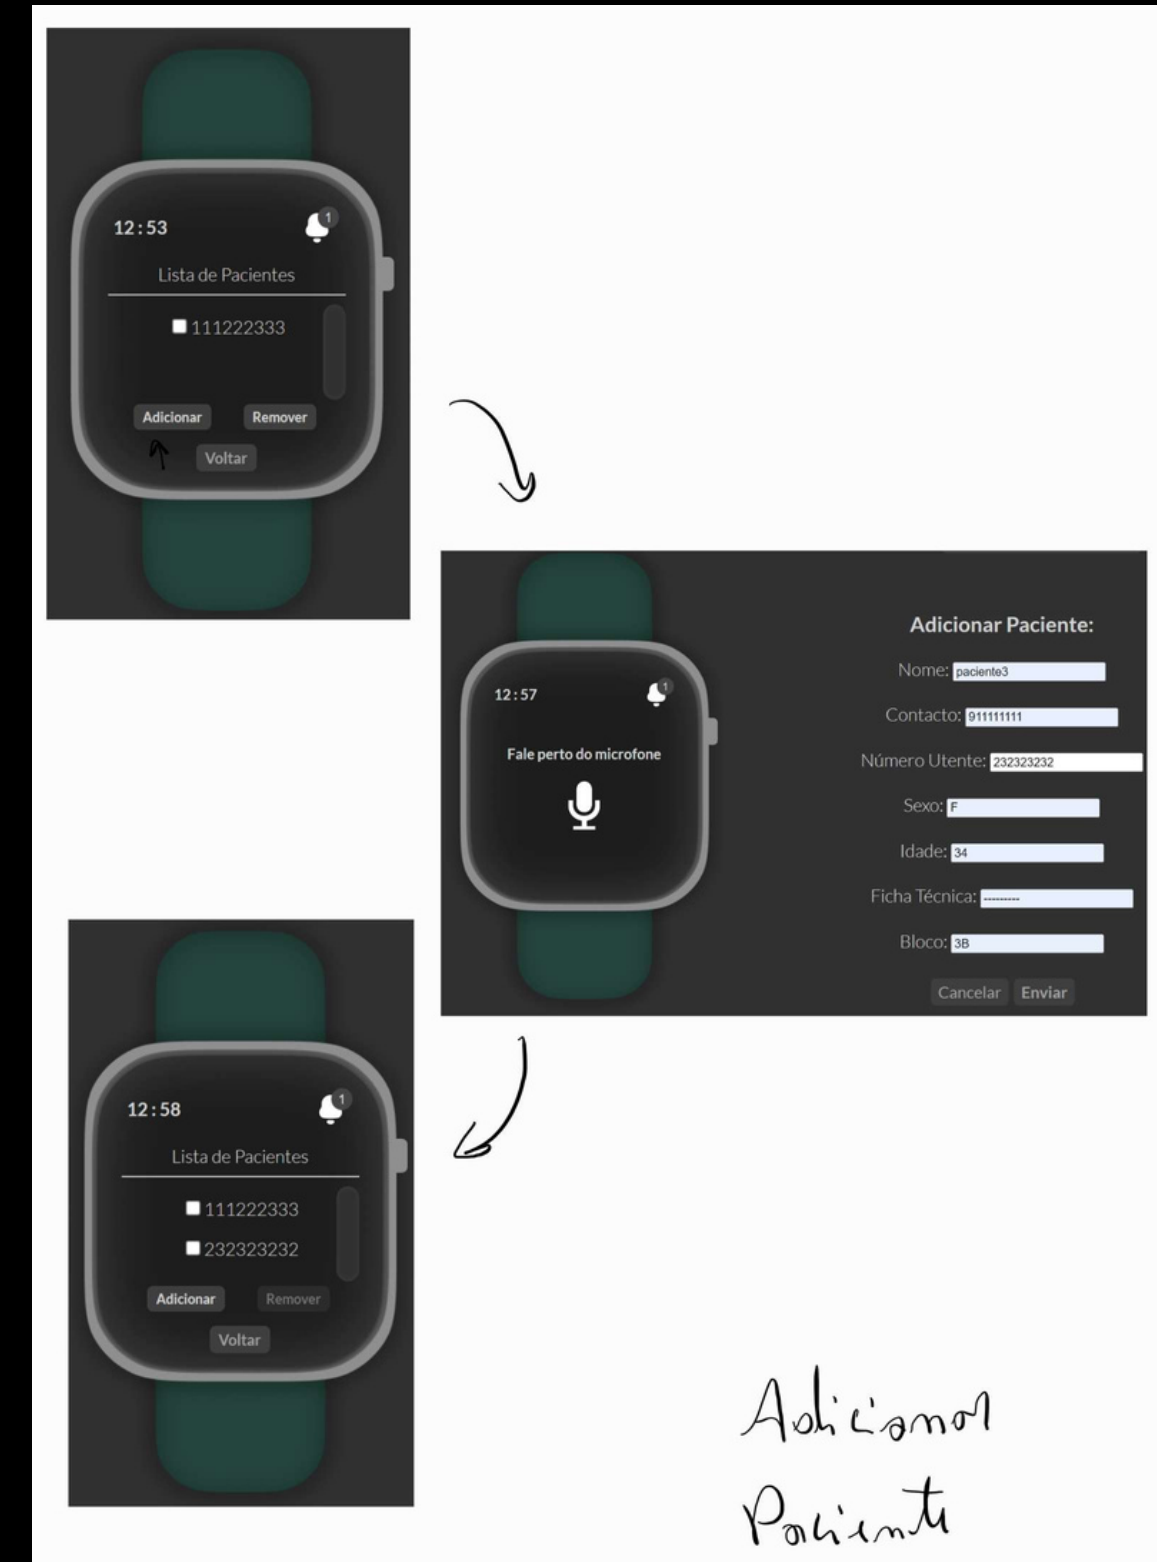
12:53

1

Lista de Pacientes

111222333

Adicionar

Remover

Voltar

12:57

1

Fale perto do microfone

Adicionar Paciente:

Nome: paciente3

Contacto: 911111111

Número Utente: 232323232

Sexo: F

Idade: 34

Ficha Técnica: ---------

Bloco: 3B

Cancelar

Enviar

12:58

1

Lista de Pacientes

111222333

232323232

Adicionar

Remover

Voltar

Adicionar Paciente